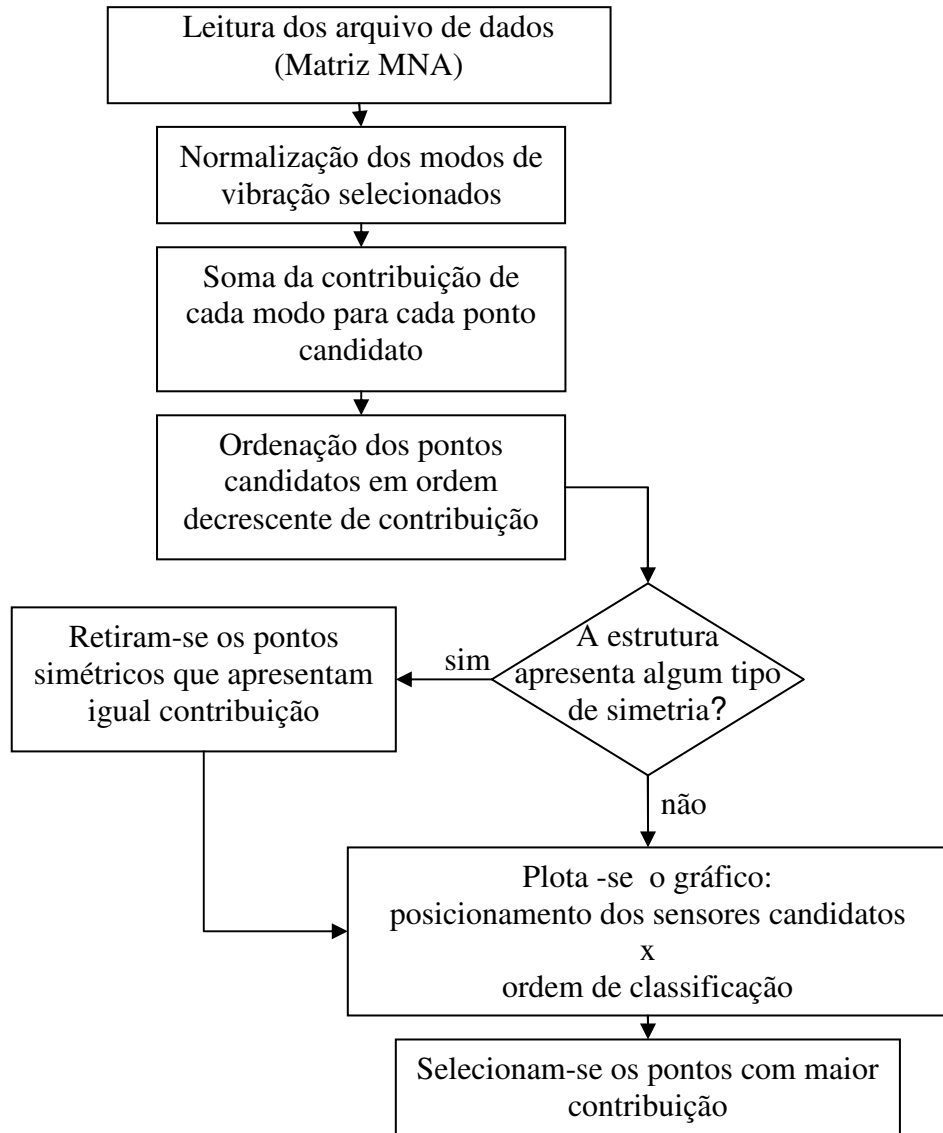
Leitura dos arquivo de dados
(Matriz MNA)

Normalização dos modos de vibração selecionados

Soma da contribuição de cada modo para cada ponto candidato

Ordenação dos pontos candidatos em ordem decrescente de contribuição

A estrutura apresenta algum tipo de simetria?

sim

Retiram-se os pontos simétricos que apresentam igual contribuição

não

Plota -se o gráfico:
posicionamento dos sensores candidatos
x
ordem de classificação

Selecionam-se os pontos com maior contribuição